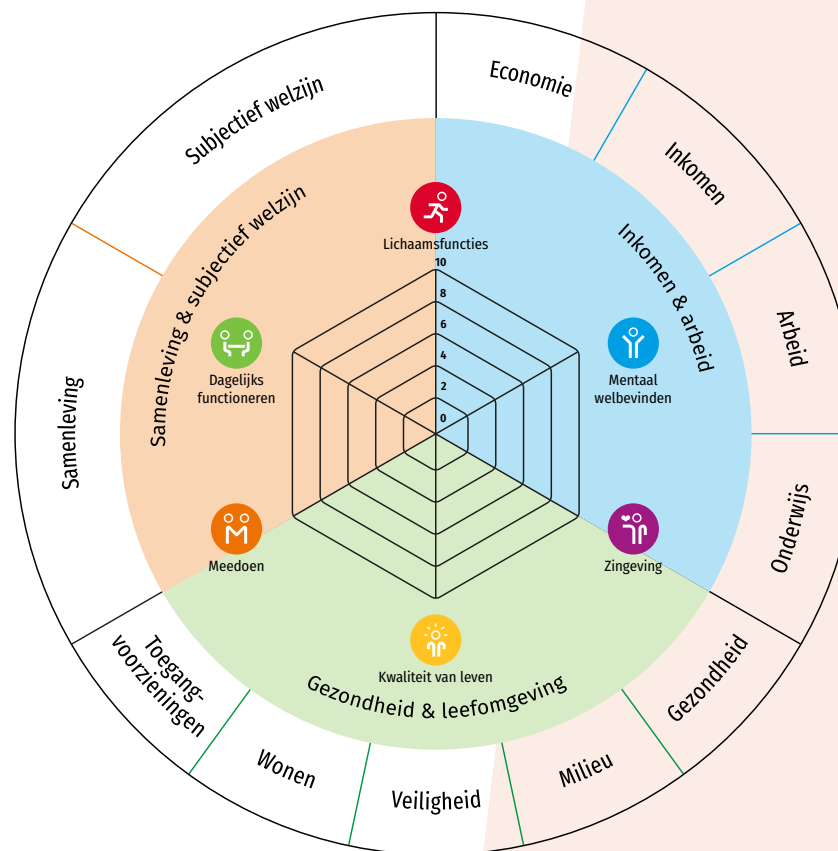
Economie
Inkomen
Arbeid
Onderwijs
Gezondheid
Milieu
Veiligheid
Wonen
Toegang-voorzieningen
Samenleving
Subjectief welzijn

Samenleving & subjectief welzijn
Inkomen & arbeid
Gezondheid & leefomgeving

Lichaamsfuncties
Mentaal welbevinden
Zingeving
Kwaliteit van leven
Meedoen
Dagelijks functioneren

10
8
6
4
2
0